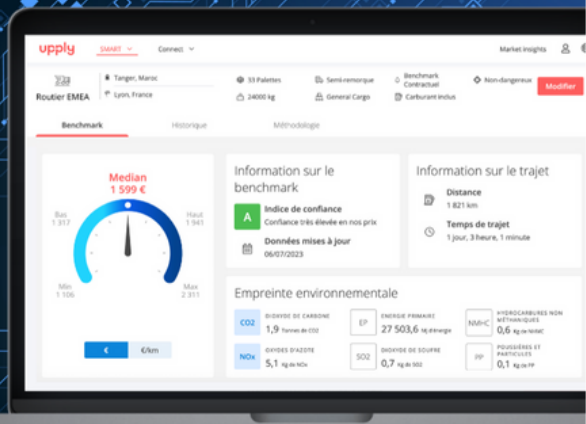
upply SMART Connect Market insights

Routier EMEA
Tanger, Maroc
Lyon, France
33 Palettes
24000 kg
Semi-remorque
General Cargo
Benchmark Contractuel
Carburant inclus
Non-dangereux
Modifier

Benchmark Historique Méthodologie

Median
1 599 €
Bas
1 317
Haut
1 941
Min
1 106
Max
2 311
€ €/km

Information sur le benchmark
A Indice de confiance
Confiance très élevée en nos prix
Données mises à jour
06/07/2023

Information sur le trajet
Distance
1 821 km
Temps de trajet
1 jour, 3 heure, 1 minute

Empreinte environnementale
CO2 DIOXYDE DE CARBONE 1,9 Tonnes de CO2
EP ENERGIE PRIMAIRE 27 503,6 MJ d'énergie
NMHC HYDROCARBURES NON MÉTHANIQUES 0,6 Kg de NMHC
NOx OXYDES D'AZOTE 5,1 Kg de NOx
SO2 DIOXYDE DE SOUFRE 0,7 Kg de SO2
PP POUSSIÈRES ET PARTICULES 0,1 Kg de PP